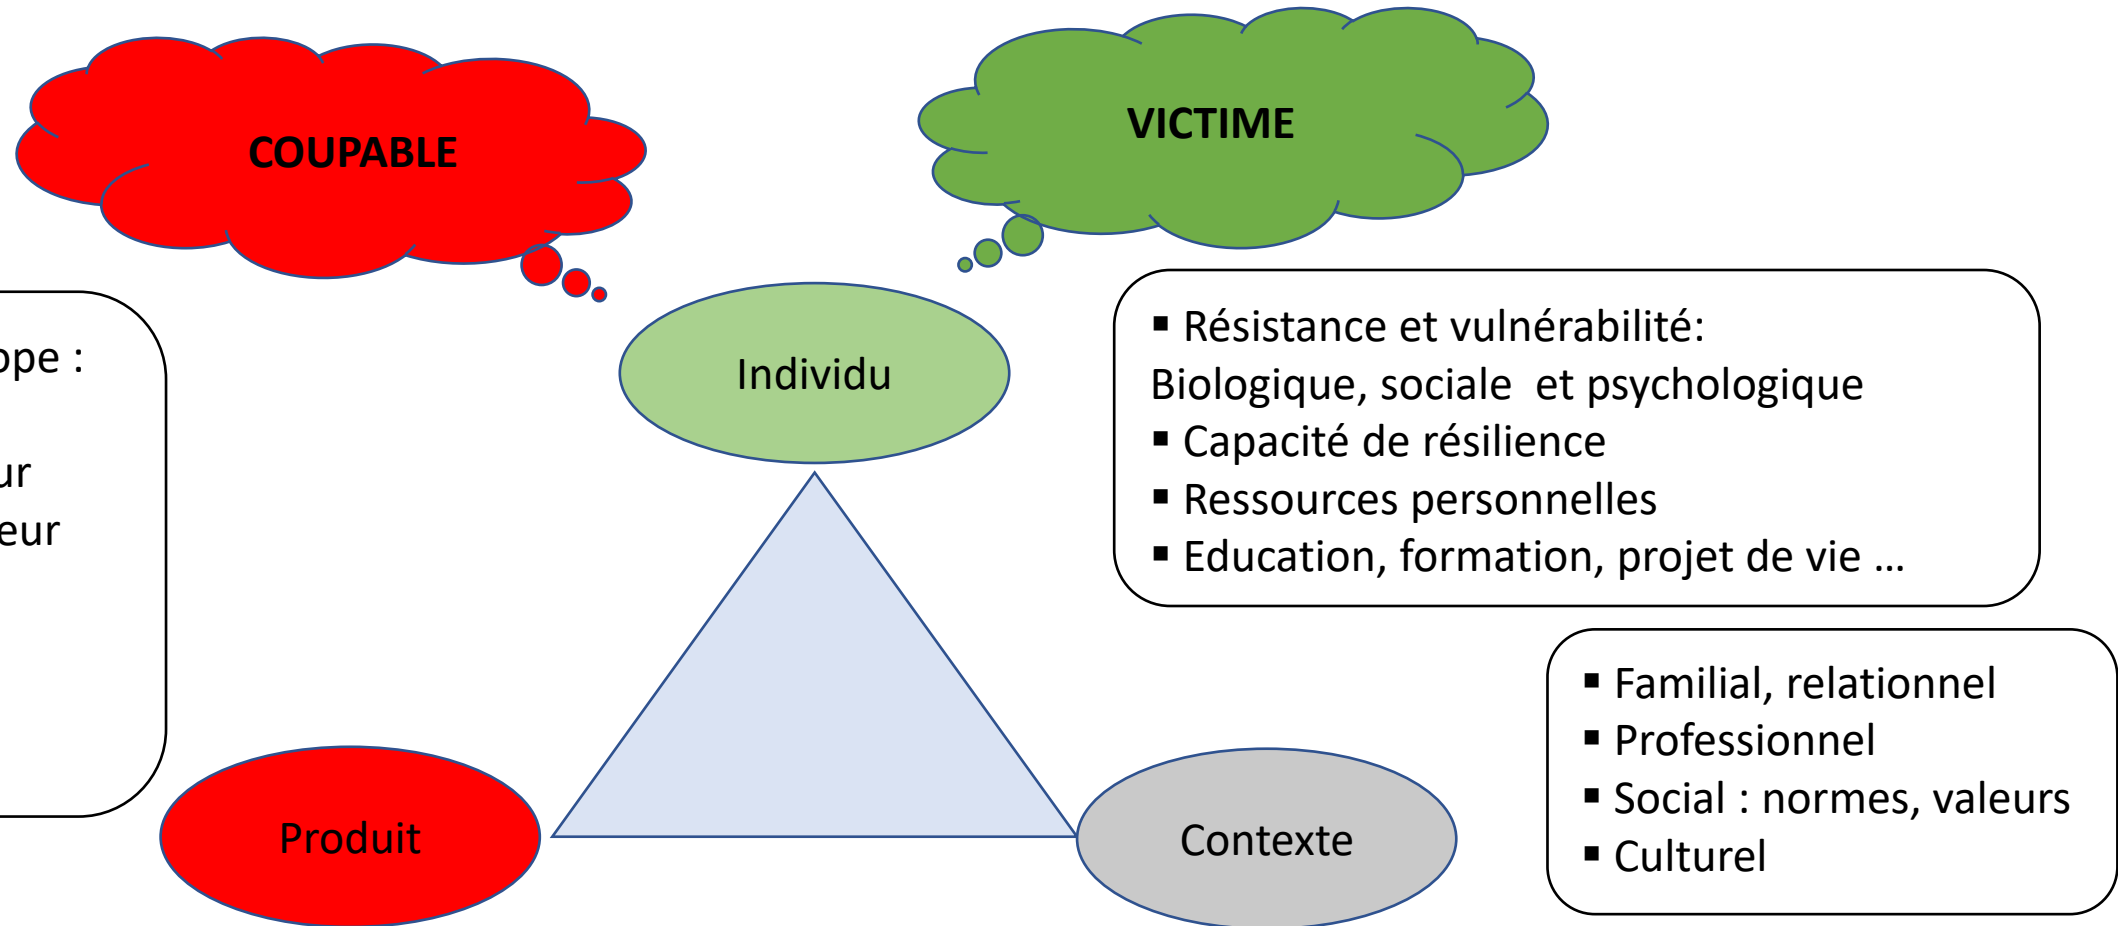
COUPABLE

VICTIME

pe :

ur
eur

Individu

▪ Résistance et vulnérabilité:
Biologique, sociale et psychologique
▪ Capacité de résilience
▪ Ressources personnelles
▪ Education, formation, projet de vie …

▪ Familial, relationnel
▪ Professionnel
▪ Social : normes, valeurs
▪ Culturel

Produit

Contexte